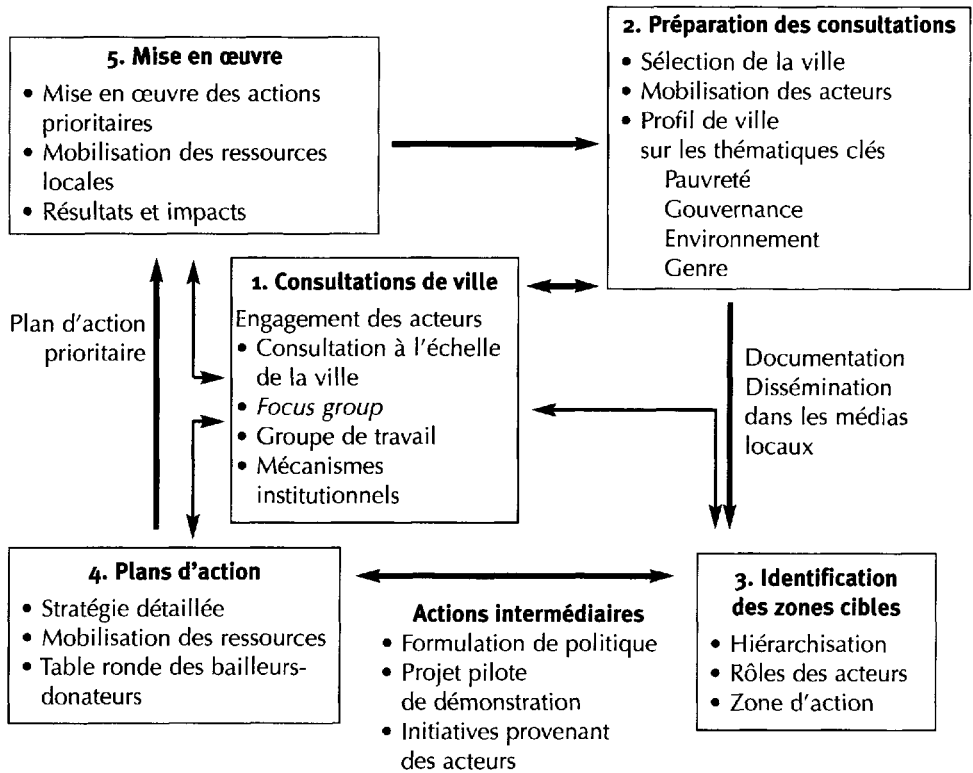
**5. Mise en œuvre**
• Mise en œuvre des actions prioritaires
• Mobilisation des ressources locales
• Résultats et impacts

**2. Préparation des consultations**
• Sélection de la ville
• Mobilisation des acteurs
• Profil de ville sur les thématiques clés
Pauvreté
Gouvernance
Environnement
Genre

Plan d'action prioritaire

**1. Consultations de ville**
Engagement des acteurs
• Consultation à l'échelle de la ville
• *Focus group*
• Groupe de travail
• Mécanismes institutionnels

Documentation
Dissémination dans les médias locaux

**4. Plans d'action**
• Stratégie détaillée
• Mobilisation des ressources
• Table ronde des bailleurs-donateurs

**Actions intermédiaires**
• Formulation de politique
• Projet pilote de démonstration
• Initiatives provenant des acteurs

**3. Identification des zones cibles**
• Hiérarchisation
• Rôles des acteurs
• Zone d'action